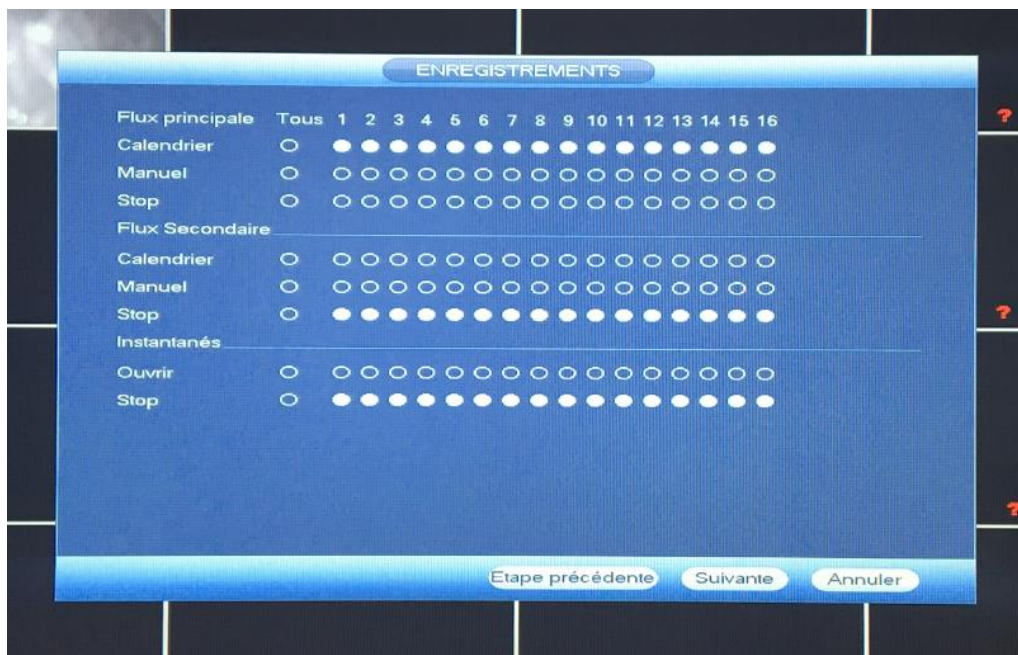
ENREGISTREMENTS

| Flux principale | Tous | 1 | 2 | 3 | 4 | 5 | 6 | 7 | 8 | 9 | 10 | 11 | 12 | 13 | 14 | 15 | 16 |
|---|---|---|---|---|---|---|---|---|---|---|---|---|---|---|---|---|---|
| Calendrier | | | | | | | | | | | | | | | | | |
| Manuel | | | | | | | | | | | | | | | | | |
| Stop | | | | | | | | | | | | | | | | | |

Flux Secondaire

| | | | | | | | | | | | | | | | | | |
|---|---|---|---|---|---|---|---|---|---|---|---|---|---|---|---|---|---|
| Calendrier | | | | | | | | | | | | | | | | | |
| Manuel | | | | | | | | | | | | | | | | | |
| Stop | | | | | | | | | | | | | | | | | |

Instantanés

| | | | | | | | | | | | | | | | | | |
|---|---|---|---|---|---|---|---|---|---|---|---|---|---|---|---|---|---|
| Ouvrir | | | | | | | | | | | | | | | | | |
| Stop | | | | | | | | | | | | | | | | | |

Etape précédente Suivante Annuler

?
?
?